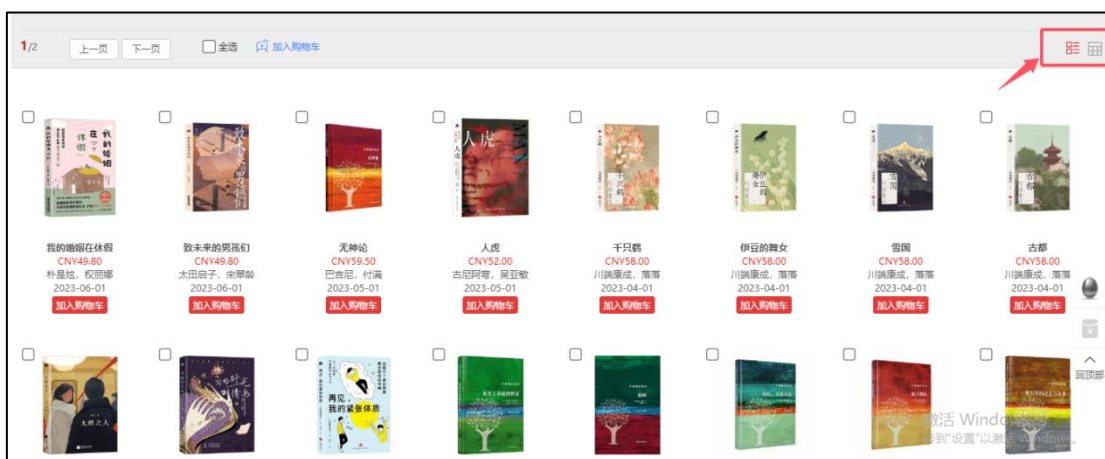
1/2 上一页 下一页 全选 加入购物车

我的婚姻在休假
CNY49.80
朴是炫，权丽娜
2023-06-01
加入购物车

致未来的男孩们
CNY49.80
太田启子，宋翠翰
2023-06-01
加入购物车

无神论
CNY59.50
巴吉尼，付满
2023-05-01
加入购物车

人虎
CNY52.00
古尼阿弯，吴亚敏
2023-05-01
加入购物车

千只鹤
CNY58.00
川端康成，落落
2023-04-01
加入购物车

伊豆的舞女
CNY58.00
川端康成，落落
2023-04-01
加入购物车

雪国
CNY58.00
川端康成，落落
2023-04-01
加入购物车

古都
CNY58.00
川端康成，落落
2023-04-01
加入购物车

回顶部

再见，我的紧张体质

激活 Windows
转到"设置"以激活 Windows。